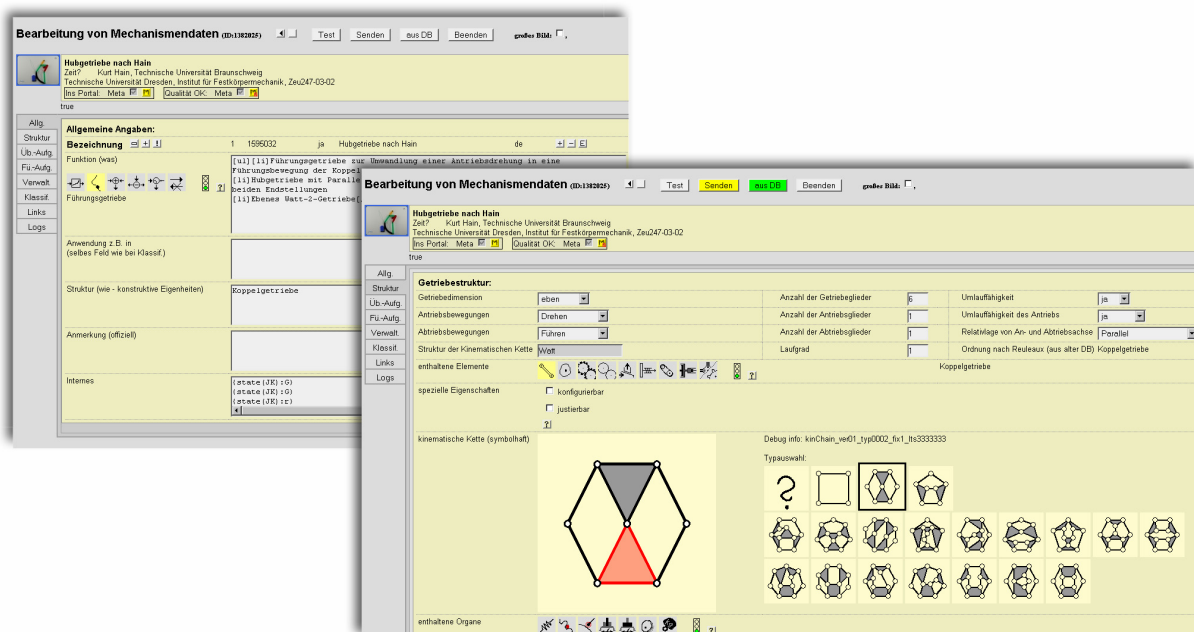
Bearbeitung von Mechanismendaten (ID:1382025)

Test Senden aus DB Beenden großes Bild:

Hubgetriebe nach Hain
Zeit? Kurt Hain, Technische Universität Braunschweig
Technische Universität Dresden, Institut für Festkörpermechanik, Zeu247-03-02
Ins Portal: Meta Qualität OK: Meta
true

Allg.
Struktur
Üb.-Aufg.
Fü.-Aufg.
Verwalt.
Klassif.
Links
Logs

Allgemeine Angaben:
Bezeichnung 1 1595032 ja Hubgetriebe nach Hain de

Funktion (was)
Führungsgetriebe
[ul][li]Führungsgetriebe zur Umwandlung einer Antriebsdrehung in eine Führungsbewegung der Koppel
[li]Hubgetriebe mit Paralle
beiden Endstellungen
[li]Ebenes Watt-2-Getriebe

Anwendung z.B. in
(selbes Feld wie bei Klassif.)

Struktur (wie - konstruktive Eigenheiten)
Koppelgetriebe

Anmerkung (offiziell)

Internes
(state(JK):G)
(state(JK):G)
(state(JK):r)

Bearbeitung von Mechanismendaten (ID:1382025)

Test Senden aus DB Beenden großes Bild:

Hubgetriebe nach Hain
Zeit? Kurt Hain, Technische Universität Braunschweig
Technische Universität Dresden, Institut für Festkörpermechanik, Zeu247-03-02
Ins Portal: Meta Qualität OK: Meta
true

Allg.
Struktur
Üb.-Aufg.
Fü.-Aufg.
Verwalt.
Klassif.
Links
Logs

Getriebestruktur:

| Getriebedimension | eben | Anzahl der Getriebeglieder | 6 | Umlauffähigkeit | ja |
|---|---|---|---|---|---|
| Antriebsbewegungen | Drehen | Anzahl der Antriebsglieder | 1 | Umlauffähigkeit des Antriebs | ja |
| Abtriebsbewegungen | Führen | Anzahl der Abtriebsglieder | 1 | Relativlage von An- und Abtriebsachse | Parallel |
| Struktur der Kinematischen Kette | Watt | Laufgrad | 1 | Ordnung nach Reuleaux (aus alter DB) | Koppelgetriebe |

enthaltene Elemente
Koppelgetriebe

spezielle Eigenschaften
konfigurierbar
justierbar

kinematische Kette (symbolhaft)
Debug info: kinChain_ver01_typ0002_fix1_fts3333333
Typauswahl:
?

enthaltene Organe